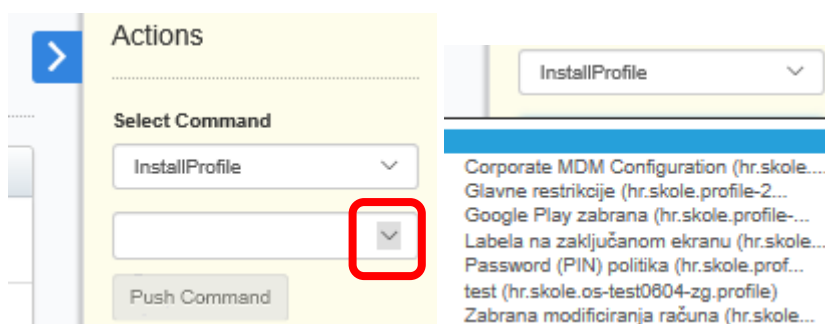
Actions

Select Command

InstallProfile

Push Command

InstallProfile

Corporate MDM Configuration (hr.skole...
Glavne restrikcije (hr.skole.profile-2...
Google Play zabrana (hr.skole.profile-...
Labela na zaključanom ekranu (hr.skole...
Password (PIN) politika (hr.skole.prof...
test (hr.skole.os-test0604-zg.profile)
Zabrana modificiranja računa (hr.skole...